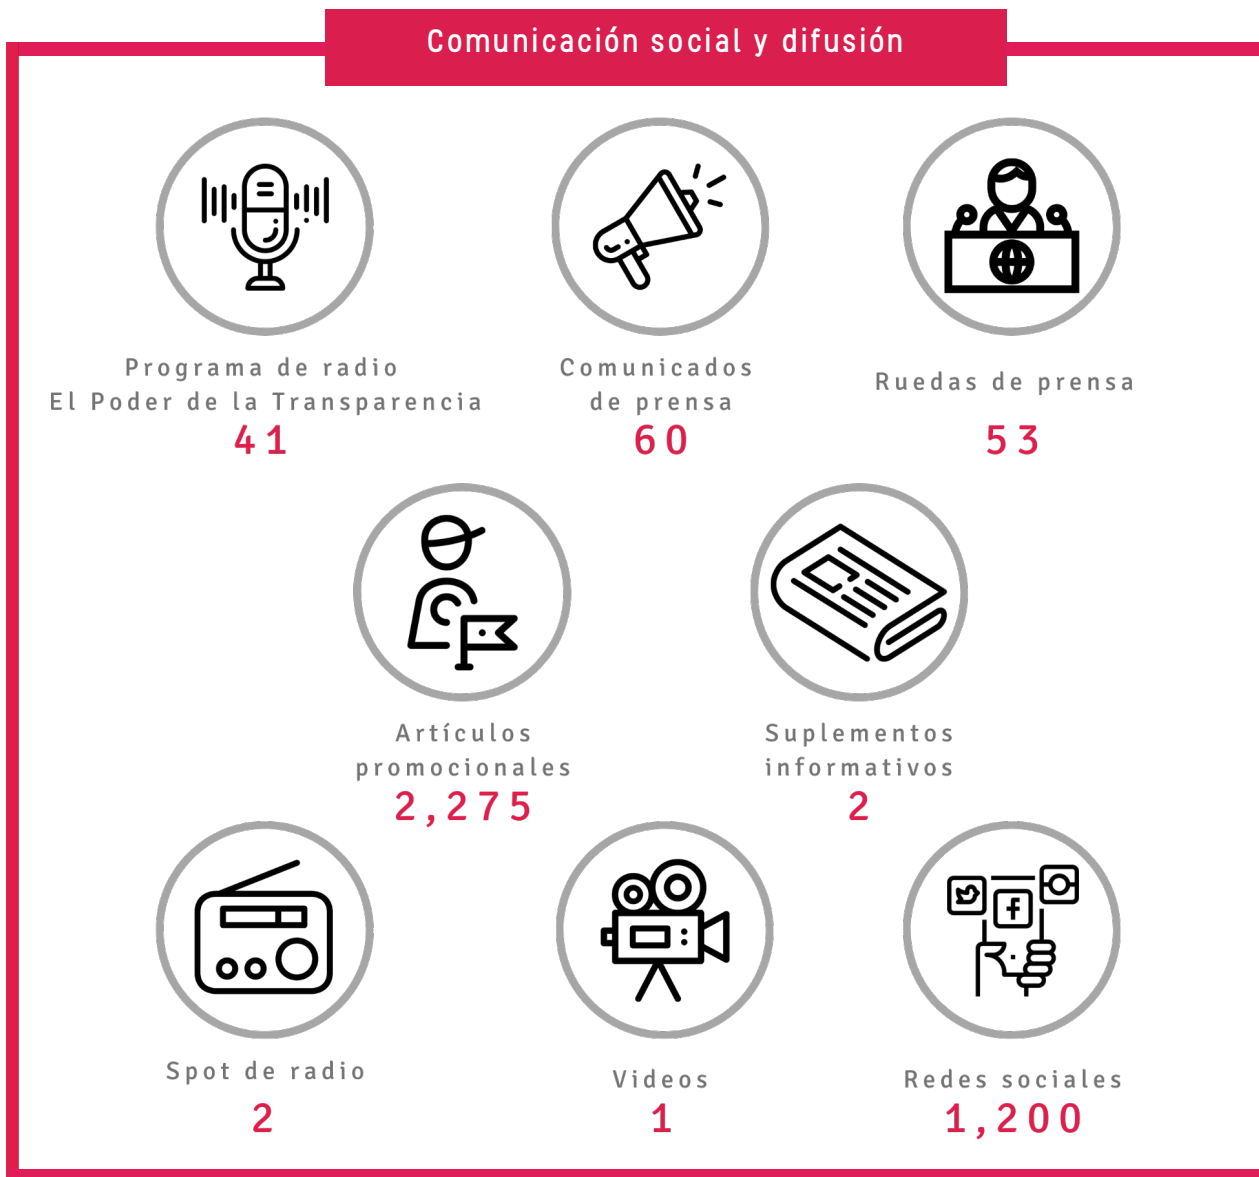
Comunicación social y difusión

Programa de radio
El Poder de la Transparencia
41

Comunicados
de prensa
60

Ruedas de prensa
53

Artículos
promocionales
2,275

Suplementos
informativos
2

Spot de radio
2

Videos
1

Redes sociales
1,200